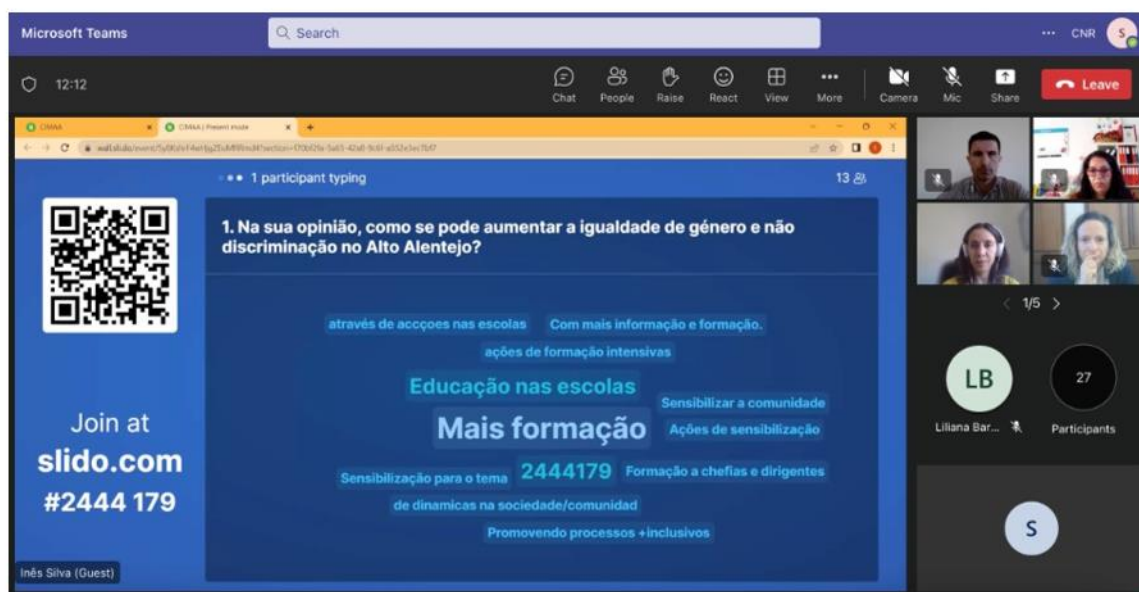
Microsoft Teams
Search
... CNR S

12:12
Chat People Raise React View More Camera Mic Share Leave

CIMAA × CIMAA | Present mode ×
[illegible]

••• 1 participant typing
13

1. Na sua opinião, como se pode aumentar a igualdade de género e não discriminação no Alto Alentejo?

através de accçoes nas escolas
Com mais informação e formação.
ações de formação intensivas
Educação nas escolas
Sensibilizar a comunidade
Mais formação
Ações de sensibilização
Sensibilização para o tema
2444179
Formação a chefias e dirigentes
de dinamicas na sociedade/comunidad
Promovendo processos +inclusivos

Join at
slido.com
#2444 179

Inês Silva (Guest)

1/5

LB
Liliana Bar...

27
Participants

S